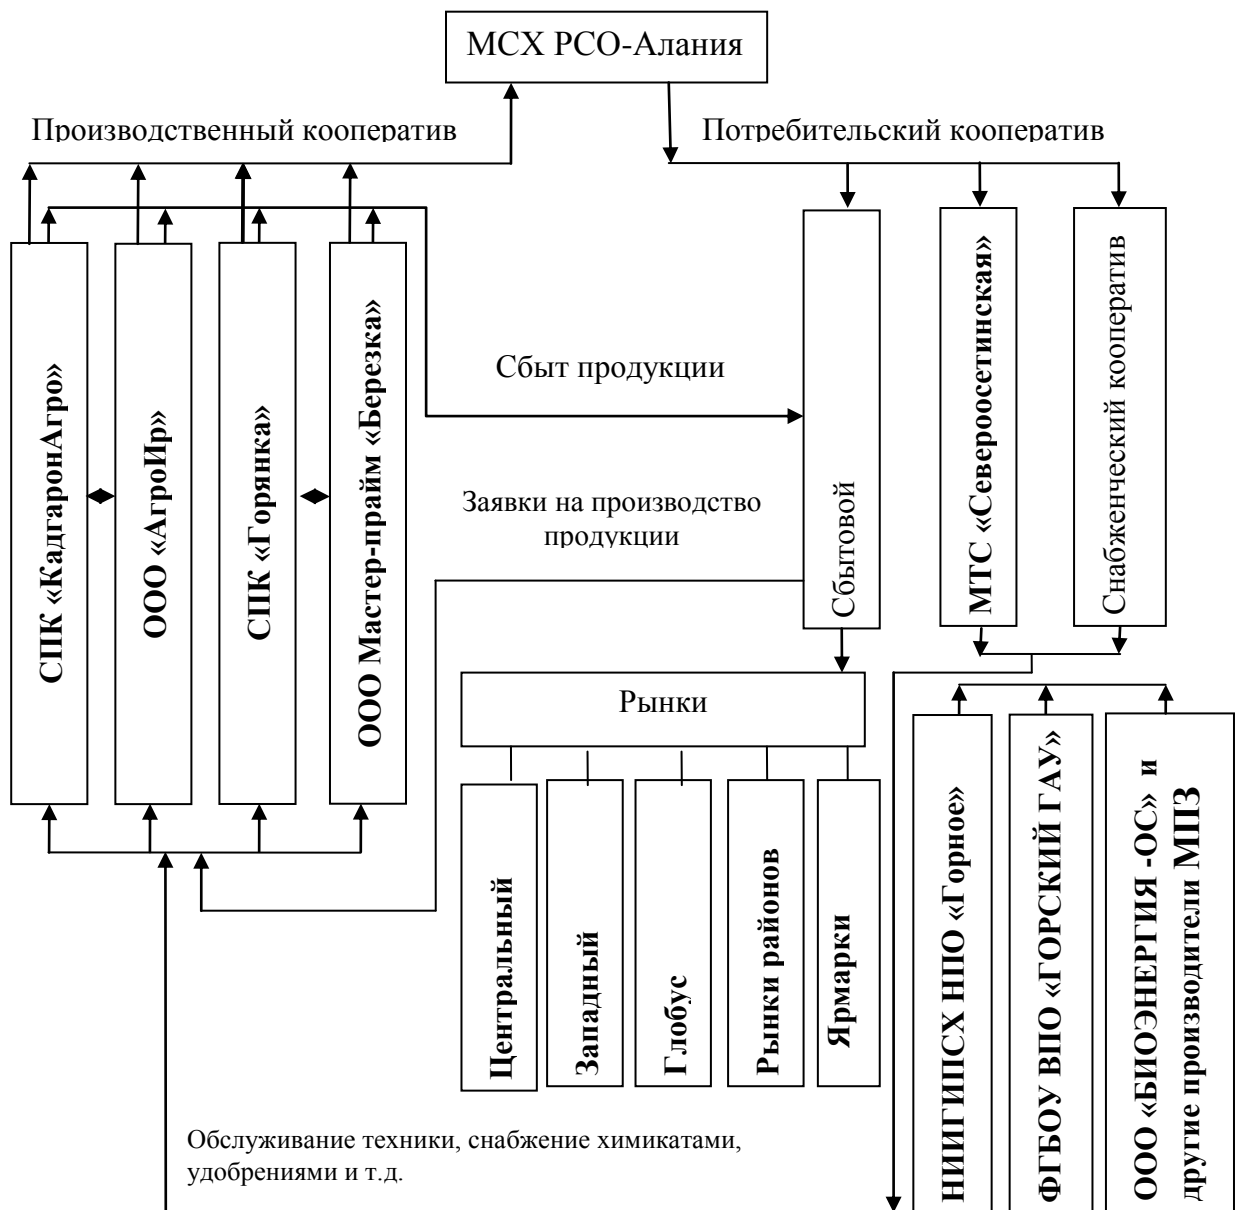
МСХ РСО-Алания

Производственный кооператив

Потребительский кооператив

СПК «КадгаронАгро»

ООО «АгроИр»

СПК «Горянка»

ООО Мастер-прайм «Березка»

Сбыт продукции

Заявки на производство продукции

Сбытовой

МТС «Североосетинская»

Снабженческий кооператив

Рынки

Центральный

Западный

Глобус

Рынки районов

Ярмарки

НИИГИПСХ НПО «Горное»

ФГБОУ ВПО «ГОРСКИЙ ГАУ»

ООО «БИОЭНЕРГИЯ -ОС» и другие производители МПЗ

Обслуживание техники, снабжение химикатами, удобрениями и т.д.